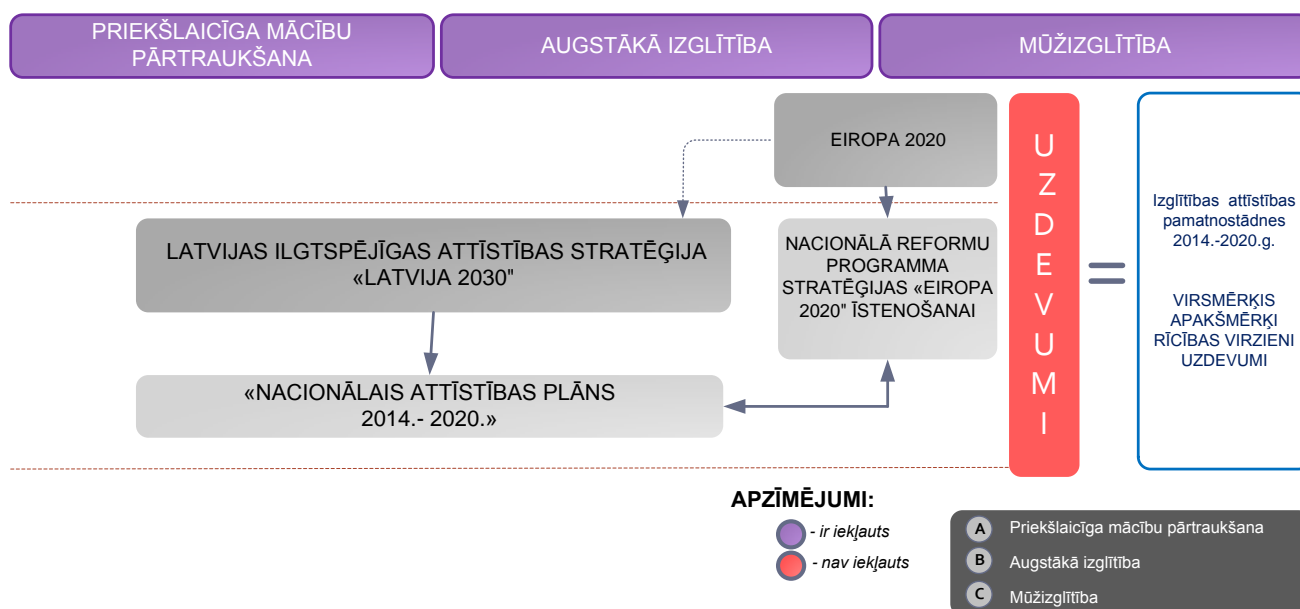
PRIEKŠLAICĪGA MĀCĪBU PĀRTRAUKŠANA

AUGSTĀKĀ IZGLĪTĪBA

MŪŽIZGLĪTĪBA

EIROPA 2020

UZDEVUMI

LATVIJAS ILGTSPĒJĪGAS ATTĪSTĪBAS STRATĒĢIJA «LATVIJA 2030"

NACIONĀLĀ REFORMU PROGRAMMA STRATĒĢIJAS «EIROPA 2020" ĪSTENOŠANAI

«NACIONĀLAIS ATTĪSTĪBAS PLĀNS 2014.- 2020.»

=

Izglītības attīstības pamatnostādnes 2014.-2020.g.

VIRSMĒRĶIS
APAKŠMĒRĶI
RĪCĪBAS VIRZIENI
UZDEVUMI

APZĪMĒJUMI:

- ir iekļauts
- nav iekļauts

A Priekšlaicīga mācību pārtraukšana
B Augstākā izglītība
C Mūžizglītība